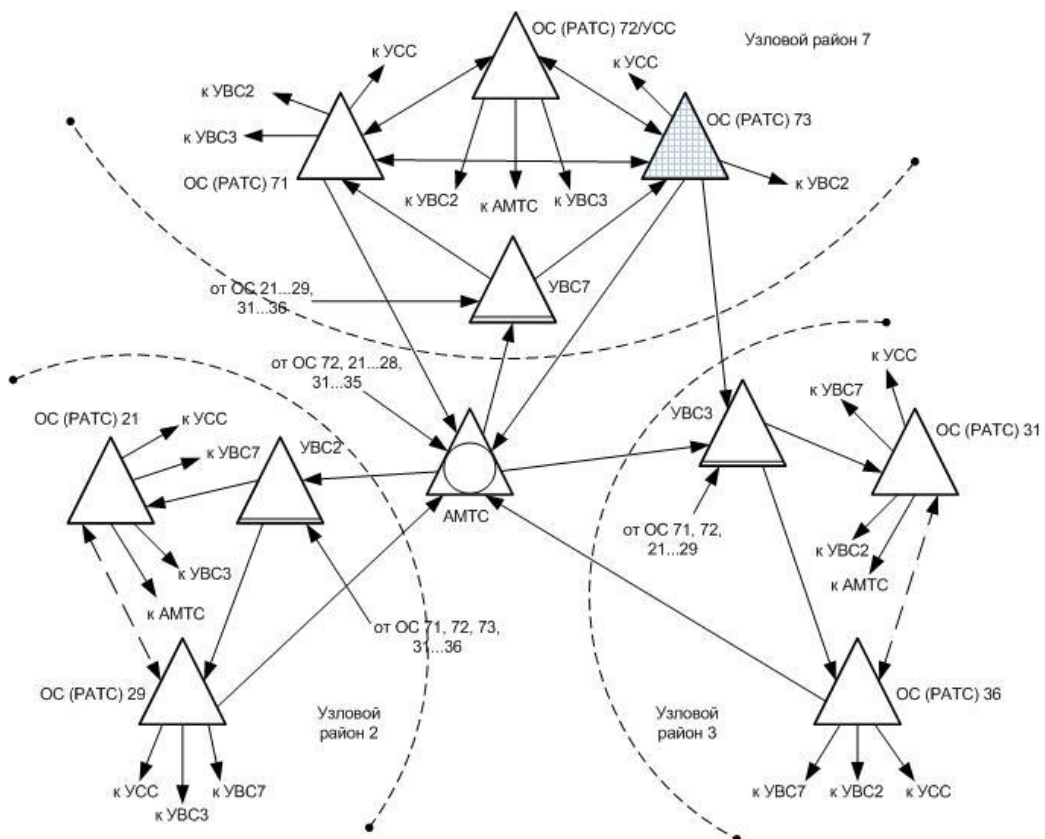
ОС (РАТС) 72/УСС

Узловой район 7

к УСС

к УВС2

к УВС3

ОС (РАТС) 71

к УВС2

к АМТС

к УВС3

к УСС

ОС (РАТС) 73

к УВС2

от ОС 21...29, 31...36

УВС7

от ОС 72, 21...28, 31...35

ОС (РАТС) 21

к УСС

к УВС7

УВС2

к УВС3

к АМТС

АМТС

УВС3

к УСС

к УВС7

ОС (РАТС) 31

от ОС 71, 72, 21...29

к УВС2

к АМТС

от ОС 71, 72, 73, 31...36

ОС (РАТС) 29

Узловой район 2

Узловой район 3

ОС (РАТС) 36

к УСС

к УВС3

к УВС7

к УВС7

к УВС2

к УСС